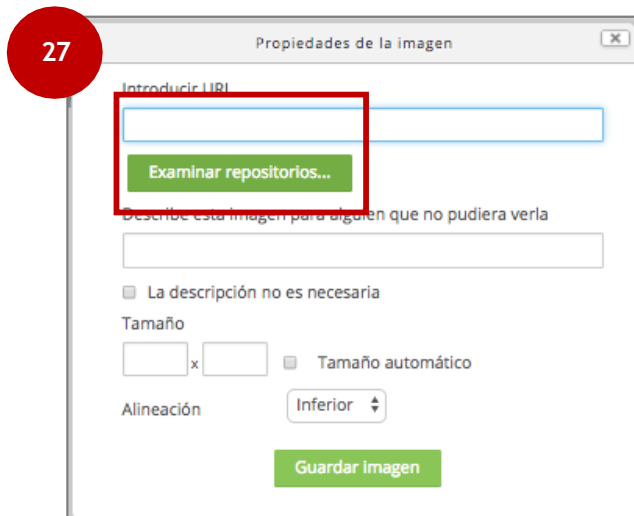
27

Propiedades de la imagen

Introducir URL

Examinar repositorios...

Describe esta imagen para alguien que no pudiera verla

La descripción no es necesaria

Tamaño

x

Tamaño automático

Alineación

Inferior

Guardar imagen